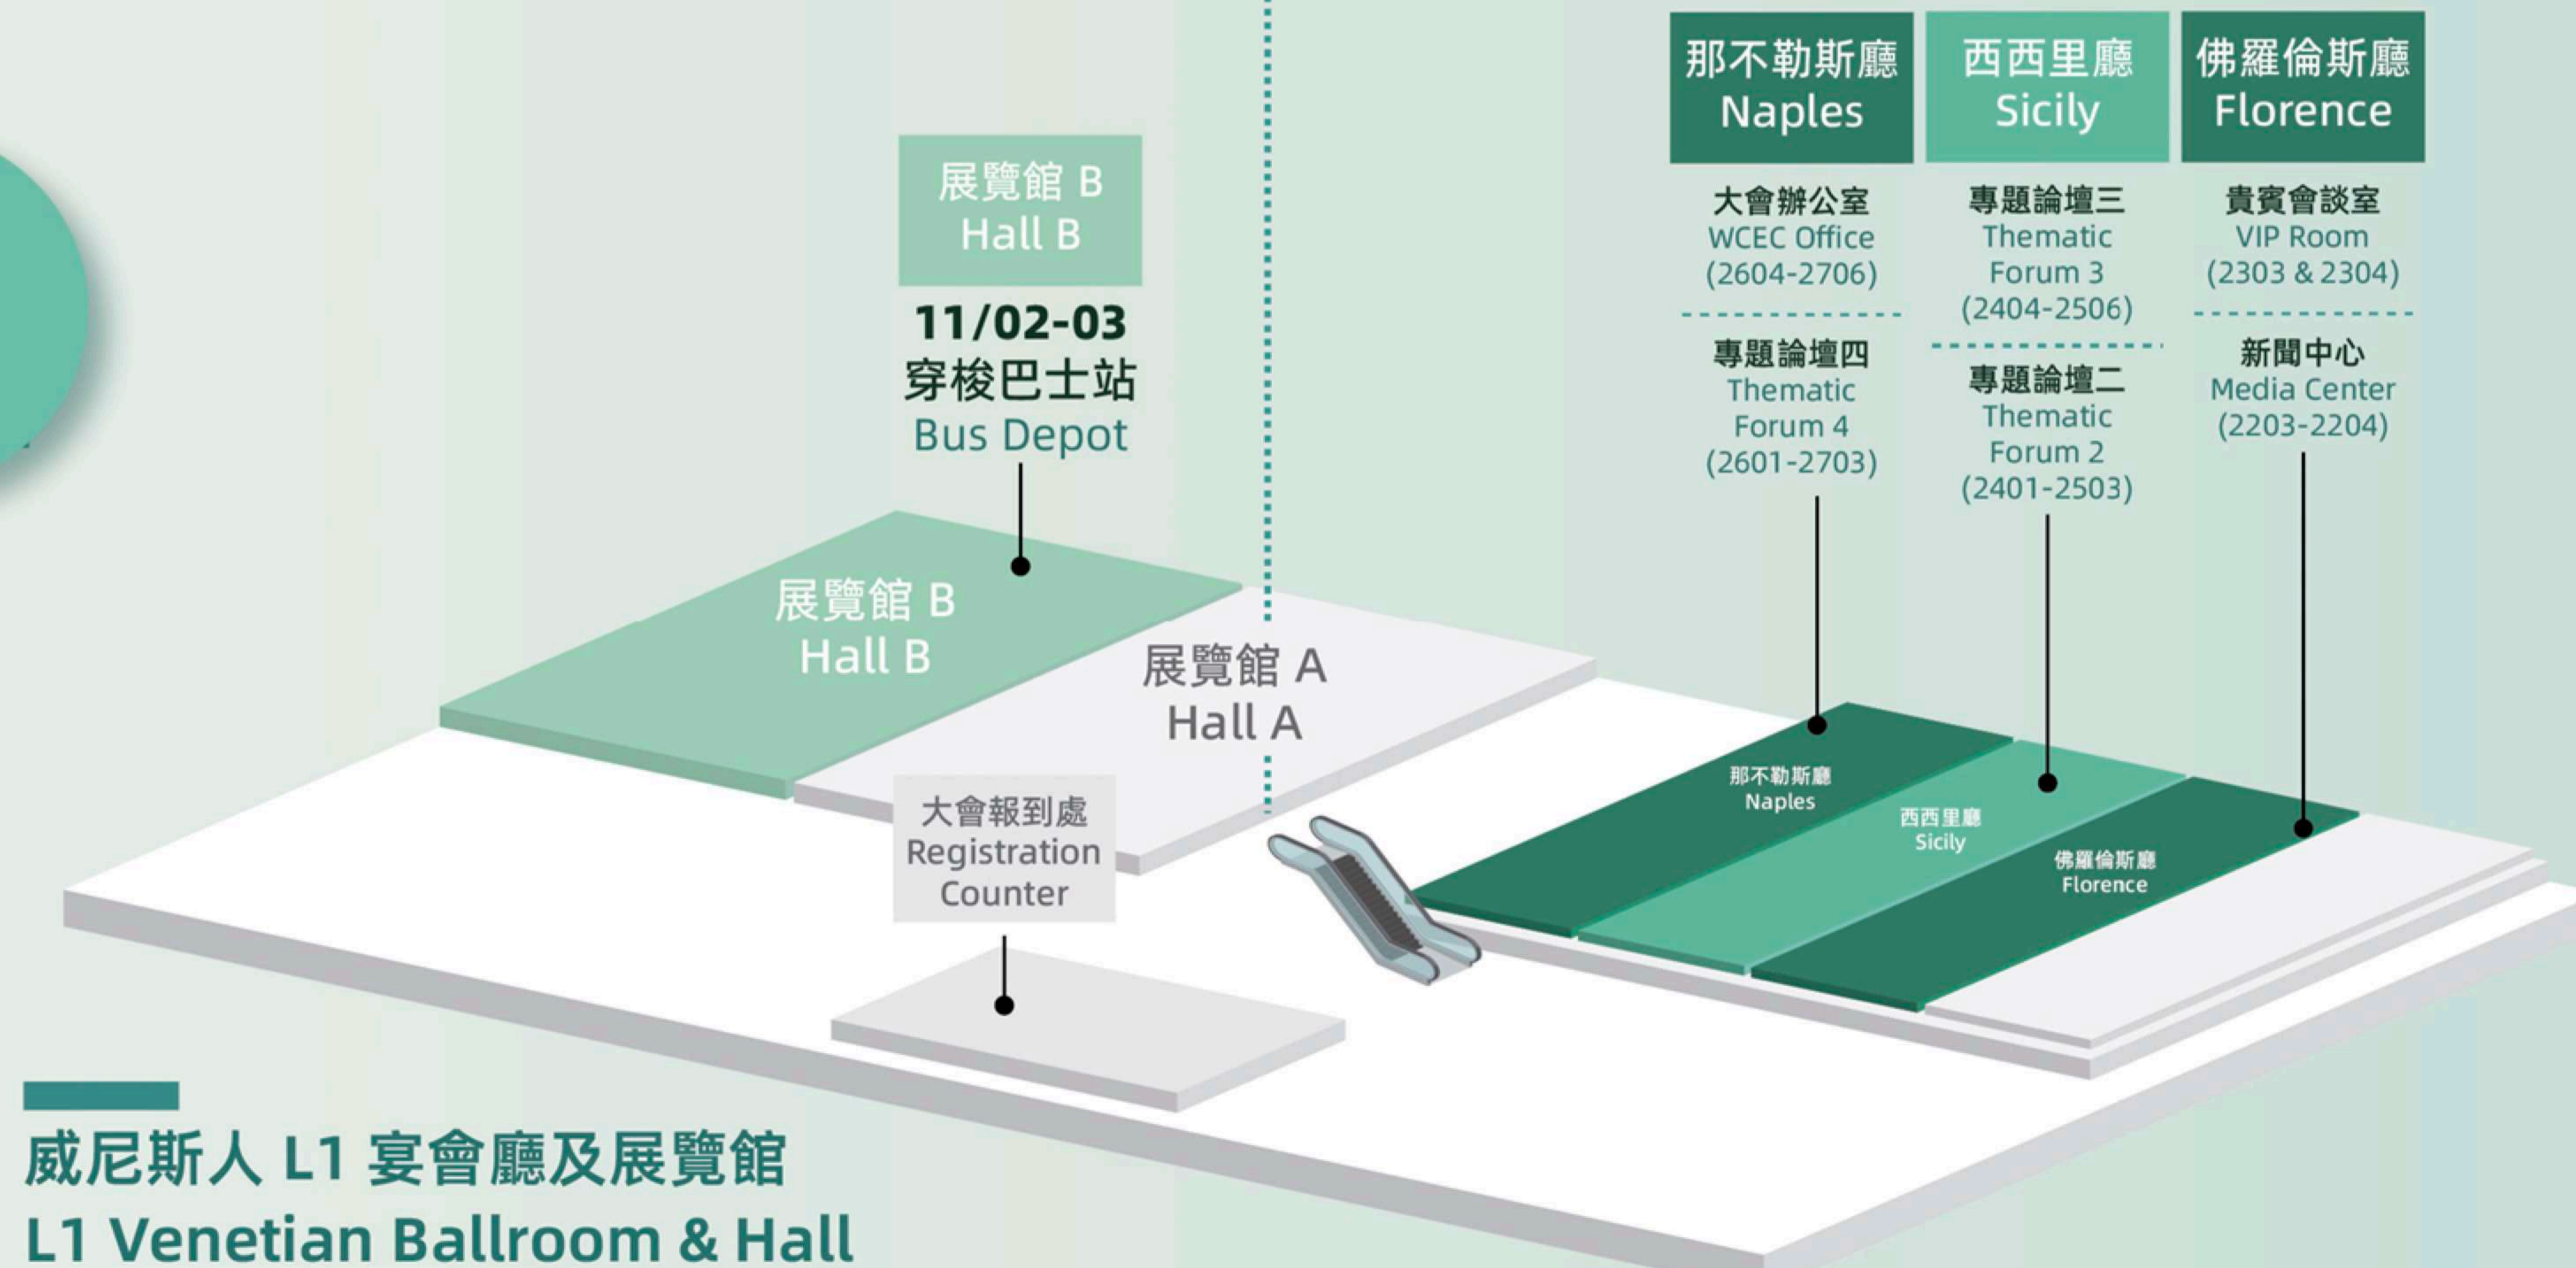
展覽館 B
Hall B

11/02-03
穿梭巴士站
Bus Depot

那不勒斯廳
Naples

大會辦公室
WCEC Office
(2604-2706)

專題論壇四
Thematic
Forum 4
(2601-2703)

西西里廳
Sicily

專題論壇三
Thematic
Forum 3
(2404-2506)

專題論壇二
Thematic
Forum 2
(2401-2503)

佛羅倫斯廳
Florence

貴賓會談室
VIP Room
(2303 & 2304)

新聞中心
Media Center
(2203-2204)

展覽館 B
Hall B

展覽館 A
Hall A

大會報到處
Registration
Counter

那不勒斯廳
Naples

西西里廳
Sicily

佛羅倫斯廳
Florence

威尼斯人 L1 宴會廳及展覽館
L1 Venetian Ballroom & Hall